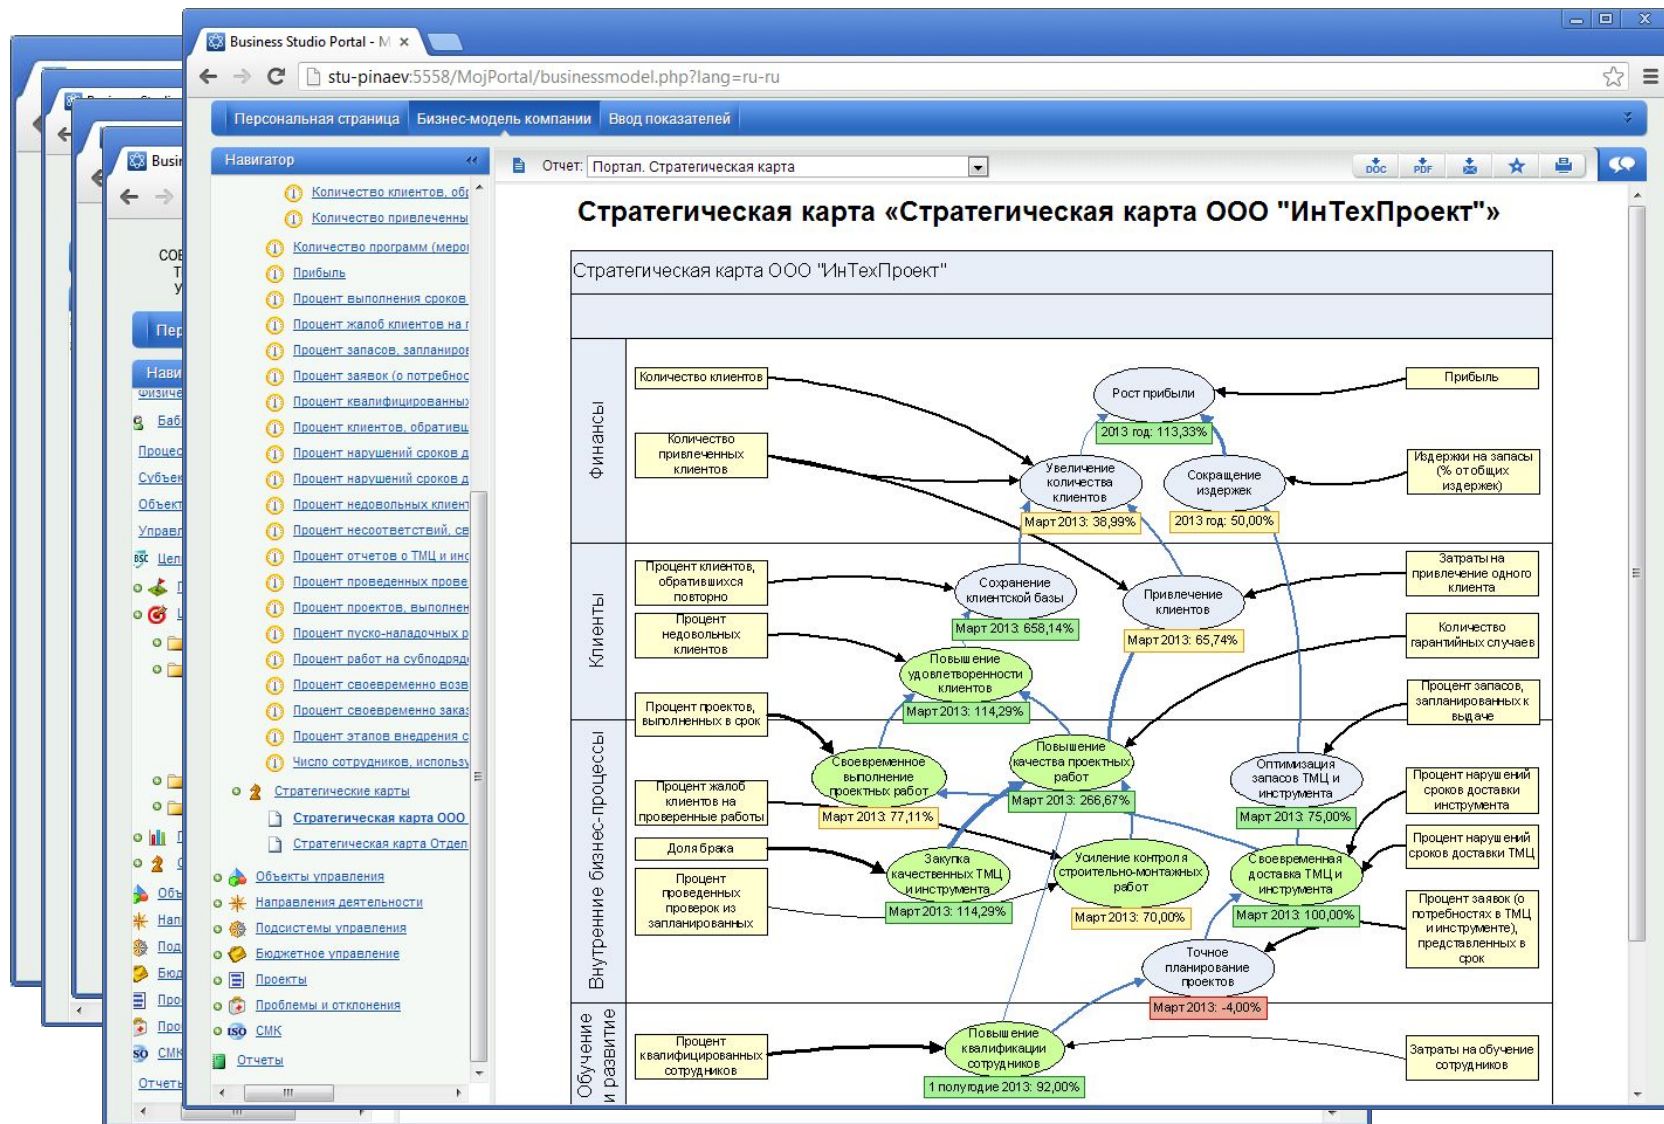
Business Studio Portal - M ×

stu-pinaev:5558/MojPortal/businessmodel.php?lang=ru-ru

Персональная страница | Бизнес-модель компании | Ввод показателей

Навигатор

Количество клиентов, обр
Количество привлеченны
Количество программ (меро
Прибыль
Процент выполнения сроков
Процент жалоб клиентов на г
Процент запасов, запланиров
Процент заявок (о потребнос
Процент квалифицированных
Процент клиентов, обратившь
Процент нарушений сроков д
Процент нарушений сроков д
Процент недовольных клиент
Процент несоответствий, се
Процент отчетов о ТМЦ и инс
Процент проведенных прове
Процент проектов, выполнен
Процент пуско-наладочных р
Процент работ на субподряд
Процент своевременно возв
Процент своевременно закаг
Процент этапов внедрения с
Число сотрудников, использу
Стратегические карты
Стратегическая карта ООО
Стратегическая карта Отдел
Объекты управления
Направления деятельности
Подсистемы управления
Бюджетное управление
Проекты
Проблемы и отклонения
СМК
Отчеты

Отчет: Портал. Стратегическая карта

DOC PDF

Стратегическая карта «Стратегическая карта ООО "ИнТехПроект"»

Стратегическая карта ООО "ИнТехПроект"

Финансы
Клиенты
Внутренние бизнес-процессы
Обучение и развитие

Количество клиентов
Количество привлеченных клиентов
Рост прибыли
2013 год: 113,33%
Прибыль
Увеличение количества клиентов
Март 2013: 38,99%
Сокращение издержек
2013 год: 50,00%
Издержки на запасы (% от общих издержек)
Процент клиентов, обратившихся повторно
Сохранение клиентской базы
Март 2013: 658,14%
Привлечение клиентов
Март 2013: 65,74%
Затраты на привлечение одного клиента
Процент недовольных клиентов
Количество гарантийных случаев
Повышение удовлетворенности клиентов
Март 2013: 114,29%
Процент проектов, выполненных в срок
Процент запасов, запланированных к выдаче
Своевременное выполнение проектных работ
Март 2013: 77,11%
Повышение качества проектных работ
Март 2013: 266,67%
Оптимизация запасов ТМЦ и инструмента
Март 2013: 75,00%
Процент нарушений сроков доставки инструмента
Процент жалоб клиентов на проверенные работы
Доля брака
Процент нарушений сроков доставки ТМЦ
Процент проведенных проверок из запланированных
Закупка качественных ТМЦ и инструмента
Март 2013: 114,29%
Усиление контроля строительно-монтажных работ
Март 2013: 70,00%
Своевременная доставка ТМЦ и инструмента
Март 2013: 100,00%
Процент заявок (о потребностях в ТМЦ и инструменте), представленных в срок
Точное планирование проектов
Март 2013: -4,00%
Процент квалифицированных сотрудников
Повышение квалификации сотрудников
1 полугодие 2013: 92,00%
Затраты на обучение сотрудников